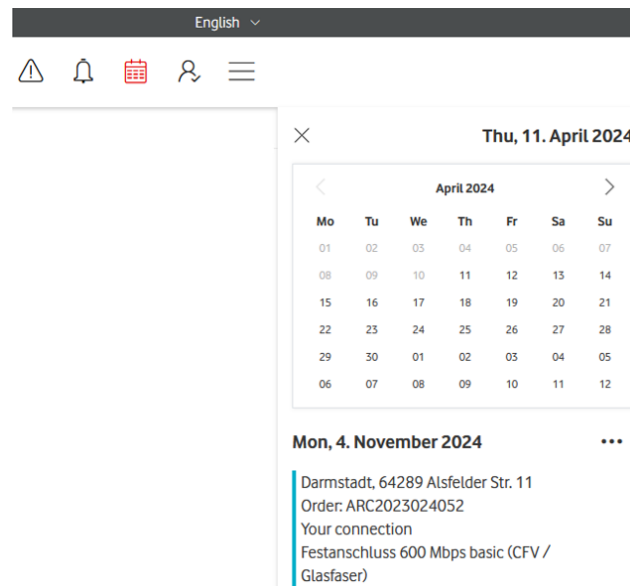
English

Thu, 11. April 2024

April 2024

| Mo | Tu | We | Th | Fr | Sa | Su |
|---|---|---|---|---|---|---|
| 01 | 02 | 03 | 04 | 05 | 06 | 07 |
| 08 | 09 | 10 | 11 | 12 | 13 | 14 |
| 15 | 16 | 17 | 18 | 19 | 20 | 21 |
| 22 | 23 | 24 | 25 | 26 | 27 | 28 |
| 29 | 30 | 01 | 02 | 03 | 04 | 05 |
| 06 | 07 | 08 | 09 | 10 | 11 | 12 |

Mon, 4. November 2024

Darmstadt, 64289 Alsfelder Str. 11
Order: ARC2023024052
Your connection
Festanschluss 600 Mbps basic (CFV / Glasfaser)